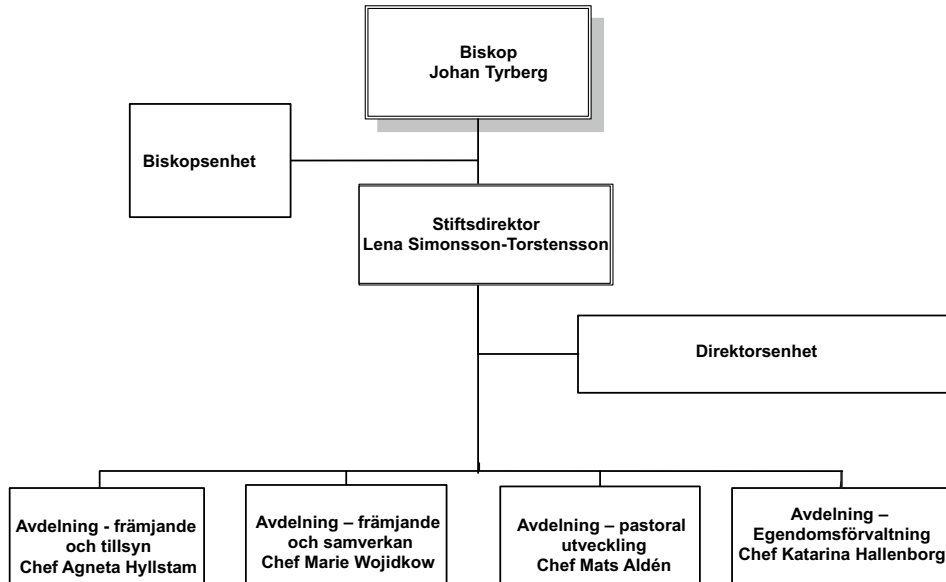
Biskop
Johan Tyrberg

Biskopsenhet

Stiftsdirektor
Lena Simonsson-Torstensson

Direktorsenhet

Avdelning - främjande och tillsyn
Chef Agneta Hyllstam

Avdelning – främjande och samverkan
Chef Marie Wojidkow

Avdelning – pastoral utveckling
Chef Mats Aldén

Avdelning – Egendomsförvaltning
Chef Katarina Hallenborg